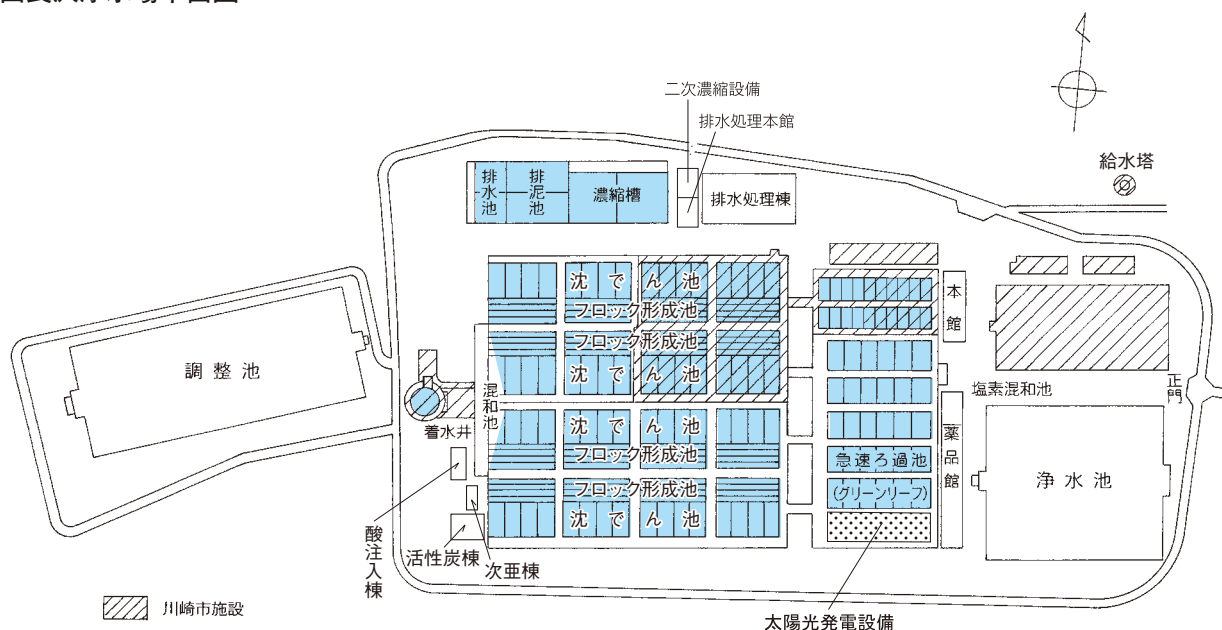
二次濃縮設備

排水処理本館

給水塔

排水池

排泥池

濃縮槽

排水処理棟

沈でん池

フロック形成池

フロック形成池

沈でん池

本館

調整池

混和池

塩素混和池

正門

着水井

沈でん池

フロック形成池

薬品館

急速ろ過池

(グリーンリーフ)

浄水池

フロック形成池

沈でん池

酸注入棟

活性炭棟

次亜棟

川崎市施設

太陽光発電設備